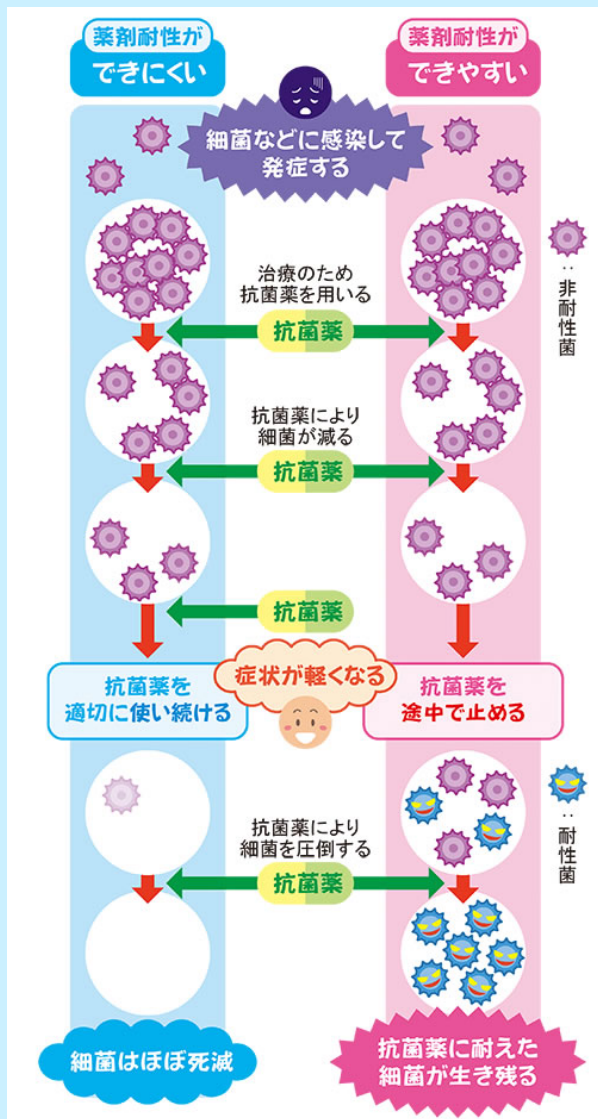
薬剤耐性が
できにくい

薬剤耐性が
できやすい

細菌などに感染して
発症する

：非耐性菌

治療のため
抗菌薬を用いる

抗菌薬

抗菌薬により
細菌が減る

抗菌薬

抗菌薬

抗菌薬を
適切に使い続ける

症状が軽くなる

抗菌薬を
途中で止める

：耐性菌

抗菌薬により
細菌を圧倒する

抗菌薬

細菌はほぼ死滅

抗菌薬に耐えた
細菌が生き残る